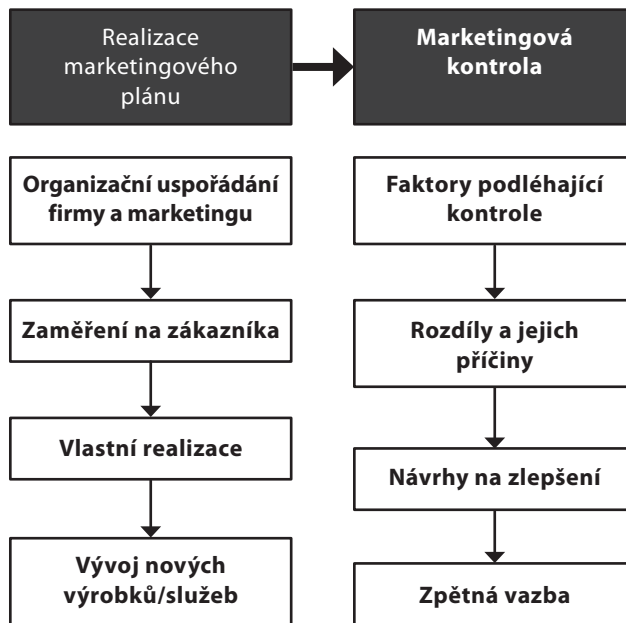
Realizace marketingového plánu

Marketingová kontrola

Organizační uspořádání firmy a marketingu

Zaměření na zákazníka

Vlastní realizace

Vývoj nových výrobků/služeb

Faktory podléhající kontrole

Rozdíly a jejich příčiny

Návrhy na zlepšení

Zpětná vazba